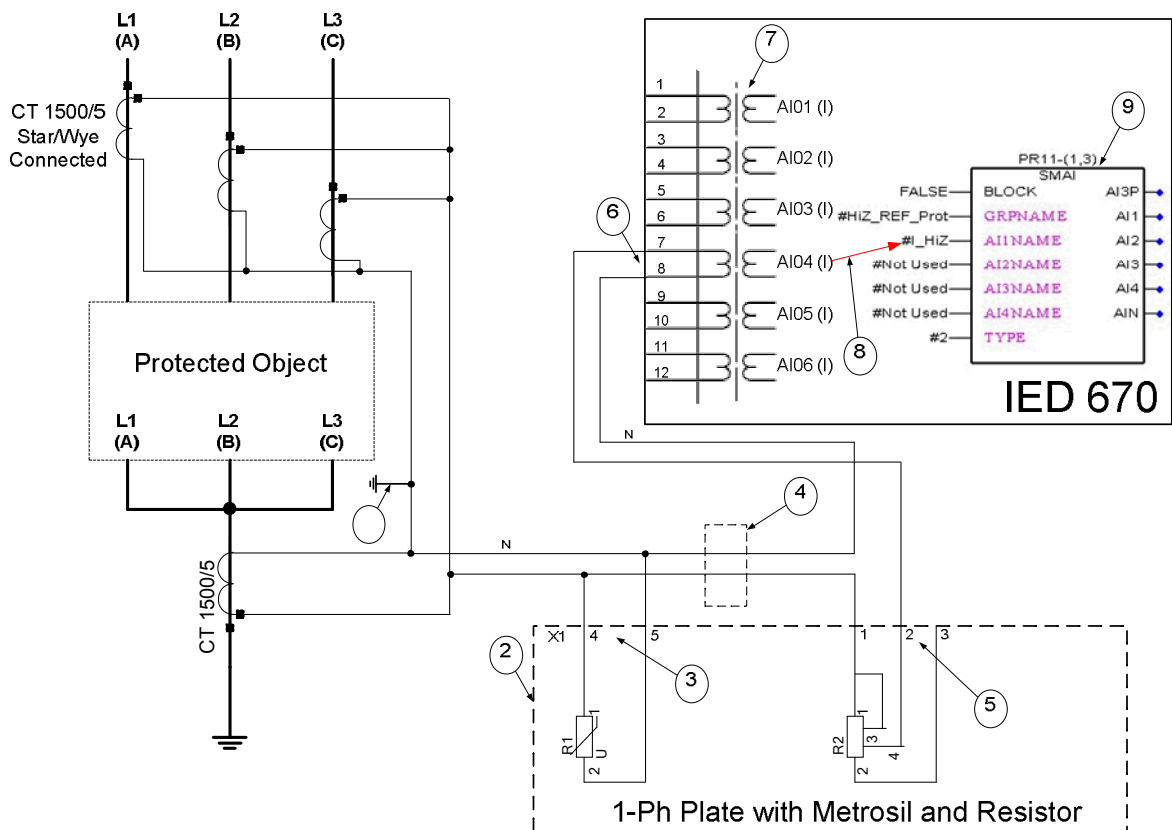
L1
(A)
L2
(B)
L3
(C)

CT 1500/5
Star/Wye
Connected

Protected Object

L1
(A)
L2
(B)
L3
(C)

CT 1500/5

N

7

1
2
AI01 (I)
3
4
AI02 (I)
5
6
AI03 (I)
7
8
AI04 (I)
9
10
AI05 (I)
11
12
AI06 (I)

6

9

PR11-(1,3)
SMAI

FALSE BLOCK AI3P
#HiZ_REF_Prot GRPNAME AI1
#I_HiZ AI1NAME AI2
#Not Used AI2NAME AI3
#Not Used AI3NAME AI4
#Not Used AI4NAME AIN
#2 TYPE

8

IED 670

N

4

2

X1 4 5

3

1 2 3

5

R1
U
1
2

R2
1
3
2
4

1-Ph Plate with Metrosil and Resistor